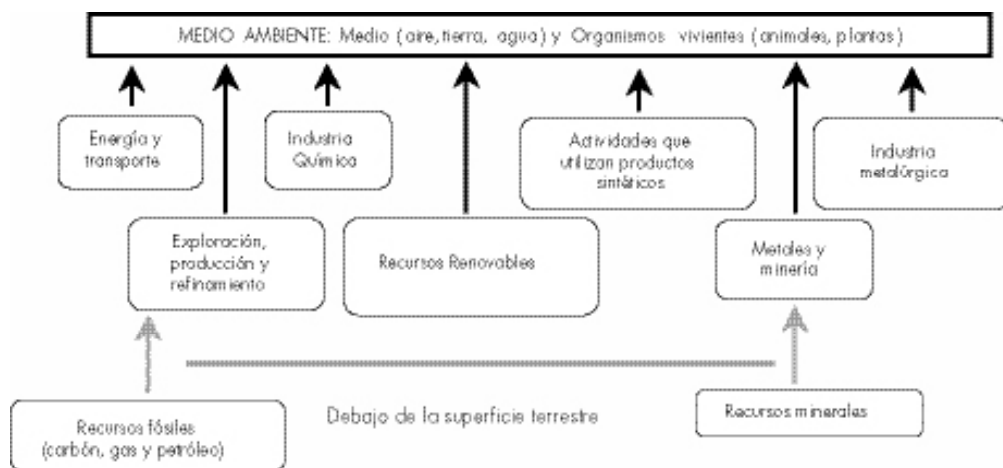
MEDIO AMBIENTE: Medio (aire, tierra, agua) y Organismos vivientes (animales, plantas)

Energía y transporte

Industria Química

Actividades que utilizan productos sintéticos

Industria metalúrgica

Exploración, producción y refinamiento

Recursos Renovables

Metales y minería

Recursos fósiles (carbón, gas y petróleo)

Debajo de la superficie terrestre

Recursos minerales